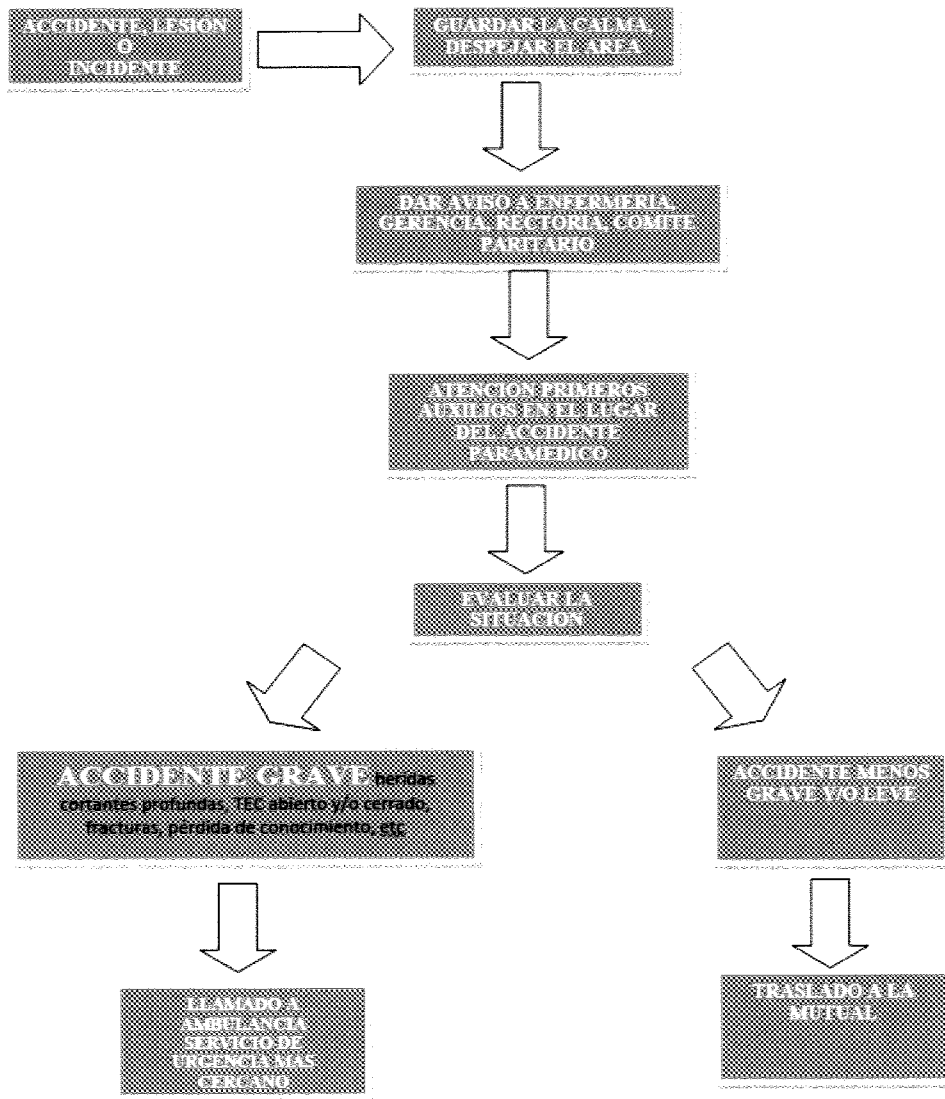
ACCIDENTE, LESION O INCIDENTE

GUARDAR LA CALMA, DESPEJAR EL AREA

DAR AVISO A ENFERMERIA, GERENCIA, RECTORIA, COMITE PARITARIO

ATENCION PRIMEROS AUXILIOS EN EL LUGAR DEL ACCIDENTE PARAMEDICO

EVALUAR LA SITUACION

ACCIDENTE GRAVE heridas cortantes profundas, TEC abierto y/o cerrado, fracturas, pérdida de conocimiento, etc

ACCIDENTE MENOS GRAVE Y/O LEVE

LLAMADO A AMBULANCIA SERVICIO DE URGENCIA MAS CERCANO

TRASLADO A LA MUTUAL